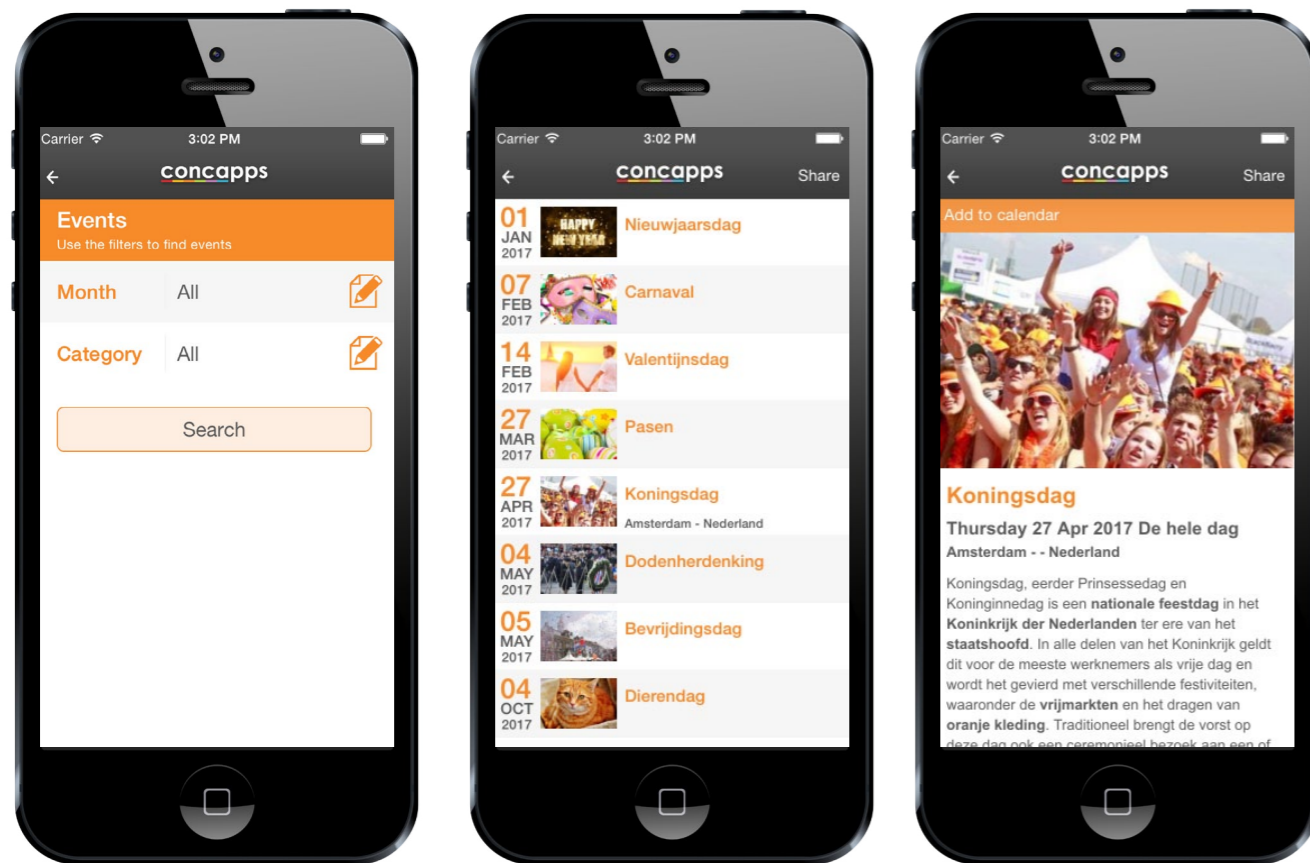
Carrier 3:02 PM
concapps

Events
Use the filters to find events

Month All

Category All

Search

Carrier 3:02 PM
concapps
Share

01 JAN 2017 HAPPY NEW YEAR Nieuwjaarsdag

07 FEB 2017 Carnaval

14 FEB 2017 Valentijnsdag

27 MAR 2017 Pasen

27 APR 2017 Koningsdag
Amsterdam - Nederland

04 MAY 2017 Dodenherdenking

05 MAY 2017 Bevrijdingsdag

04 OCT 2017 Dierendag

Carrier 3:02 PM
concapps
Share

Add to calendar

Koningsdag

Thursday 27 Apr 2017 De hele dag
Amsterdam - - Nederland

Koningsdag, eerder Prinsessedag en Koninginnedag is een **nationale feestdag** in het **Koninkrijk der Nederlanden** ter ere van het **staatshoofd**. In alle delen van het Koninkrijk geldt dit voor de meeste werknemers als vrije dag en wordt het gevierd met verschillende festiviteiten, waaronder de **vrijmarkten** en het dragen van **oranje kleding**. Traditioneel brengt de vorst op deze dag ook een ceremonieel bezoek aan een of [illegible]